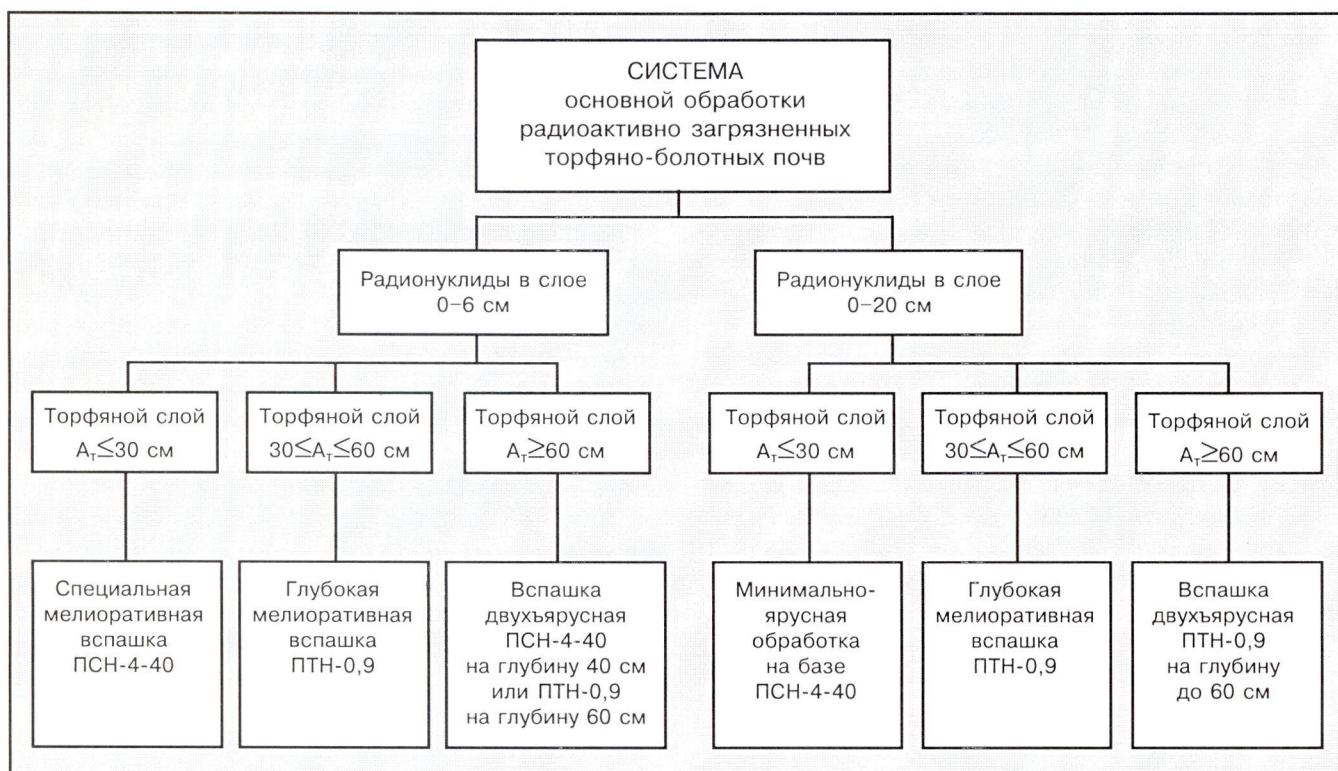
СИСТЕМА
основной обработки
радиоактивно загрязненных
торфяно-болотных почв

Радионуклиды в слое
0–6 см

Радионуклиды в слое
0–20 см

Торфяной слой
$A_т \leq 30$ см

Торфяной слой
$30 \leq A_т \leq 60$ см

Торфяной слой
$A_т \geq 60$ см

Торфяной слой
$A_т \leq 30$ см

Торфяной слой
$30 \leq A_т \leq 60$ см

Торфяной слой
$A_т \geq 60$ см

Специальная
мелиоративная
вспашка
ПСН-4-40

Глубокая
мелиоративная
вспашка
ПТН-0,9

Вспашка
двухъярусная
ПСН-4-40
на глубину 40 см
или ПТН-0,9
на глубину 60 см

Минимально-
ярусная
обработка
на базе
ПСН-4-40

Глубокая
мелиоративная
вспашка
ПТН-0,9

Вспашка
двухъярусная
ПТН-0,9
на глубину
до 60 см